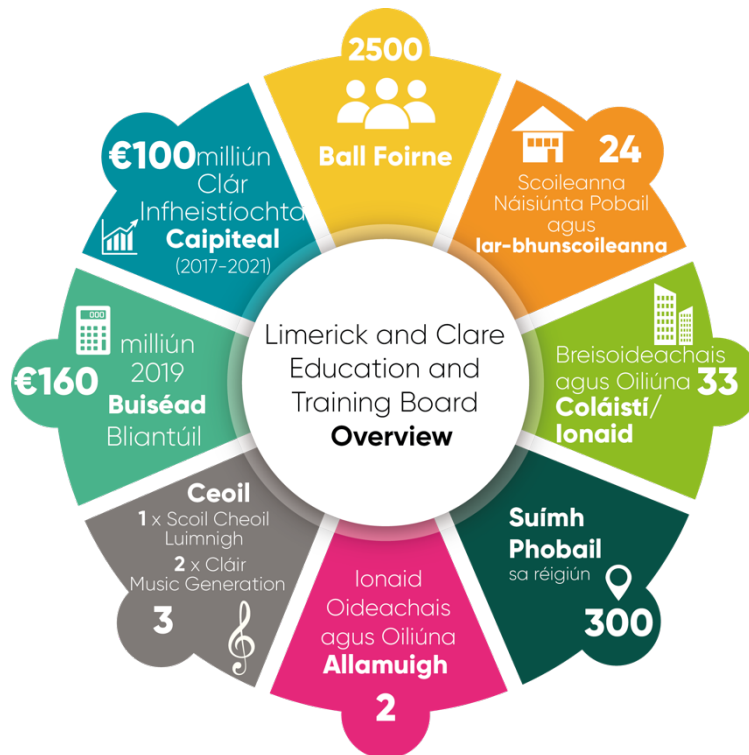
Limerick and Clare Education and Training Board
**Overview**

2500
Ball Foirne

24
Scoileanna Náisiúnta Pobail agus Iar-bhunscoileanna

Breisoideachais agus Oiliúna 33
Coláistí/ Ionaid

Suímh Phobail sa réigiún
300

Ionaid Oideachais agus Oiliúna Allamuigh
2

Ceoil
1 x Scoil Cheoil Luimnigh
2 x Cláir Music Generation
3

€160 milliún 2019
Buiséad Bliantúil

€100milliún Clár Infheistíochta Caipiteal
(2017-2021)